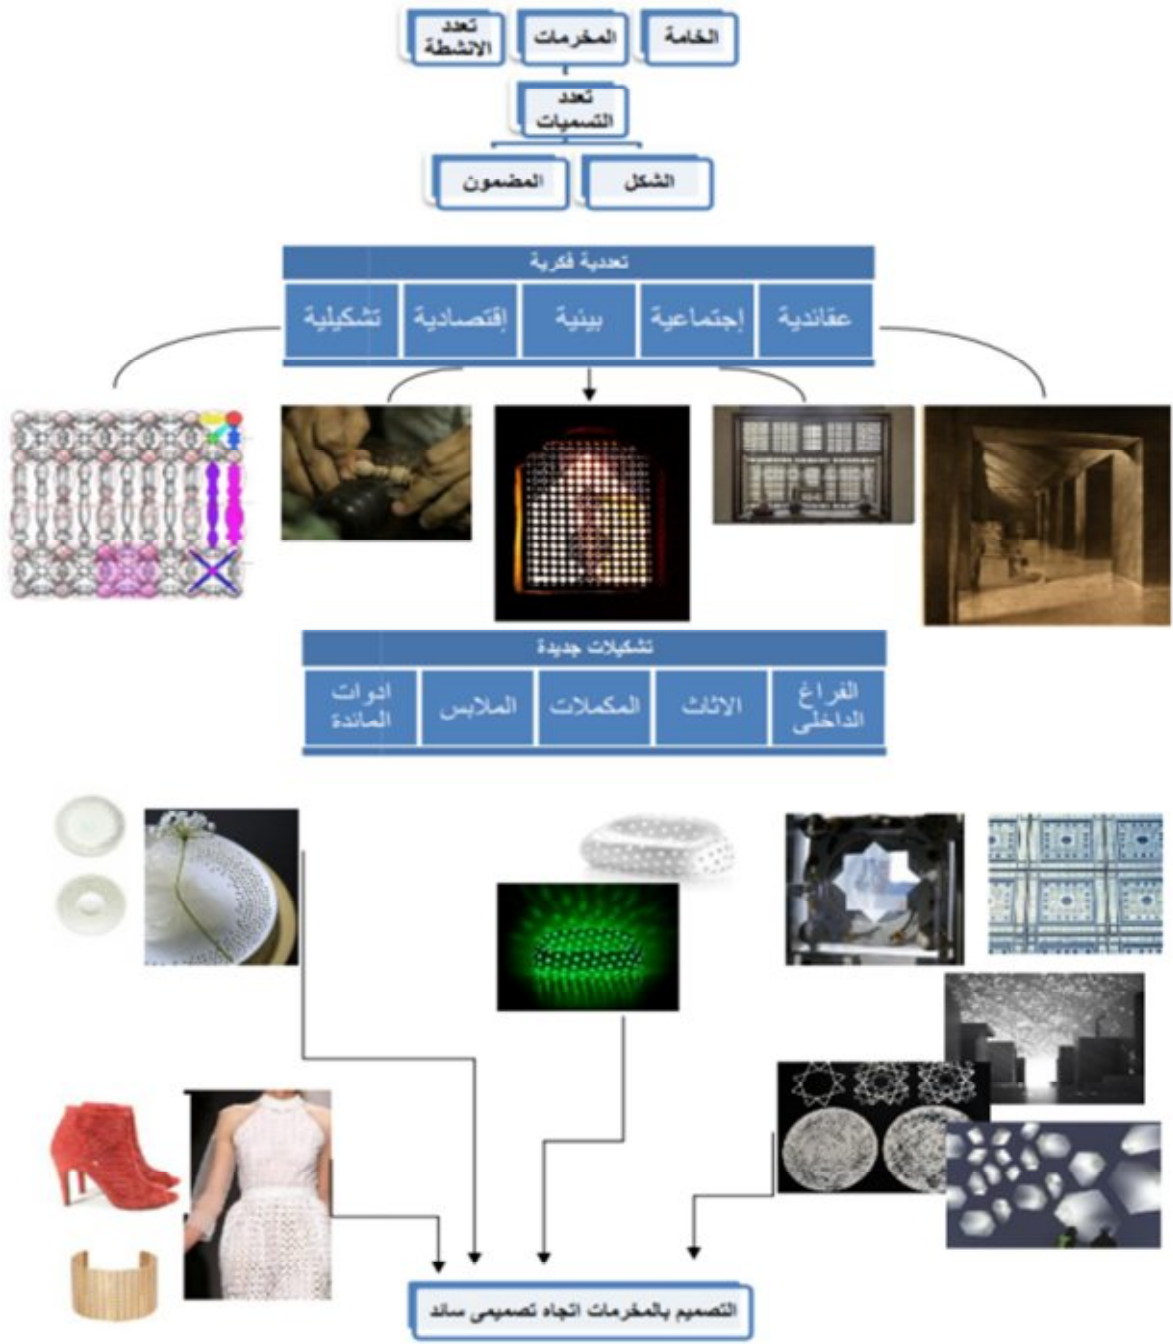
الخامة
المخرمات
تعدد الانشطة

تعدد التسميات

الشكل
المضمون

تعددية فكرية

| عقائدية | إجتماعية | بيئية | إقتصادية | تشكيلية |
|---|---|---|---|---|

تشكيلات جديدة

| الفراغ الداخلى | الاثاث | المكملات | الملابس | ادوات المائدة |
|---|---|---|---|---|

التصميم بالمخرمات اتجاه تصميمى سائد